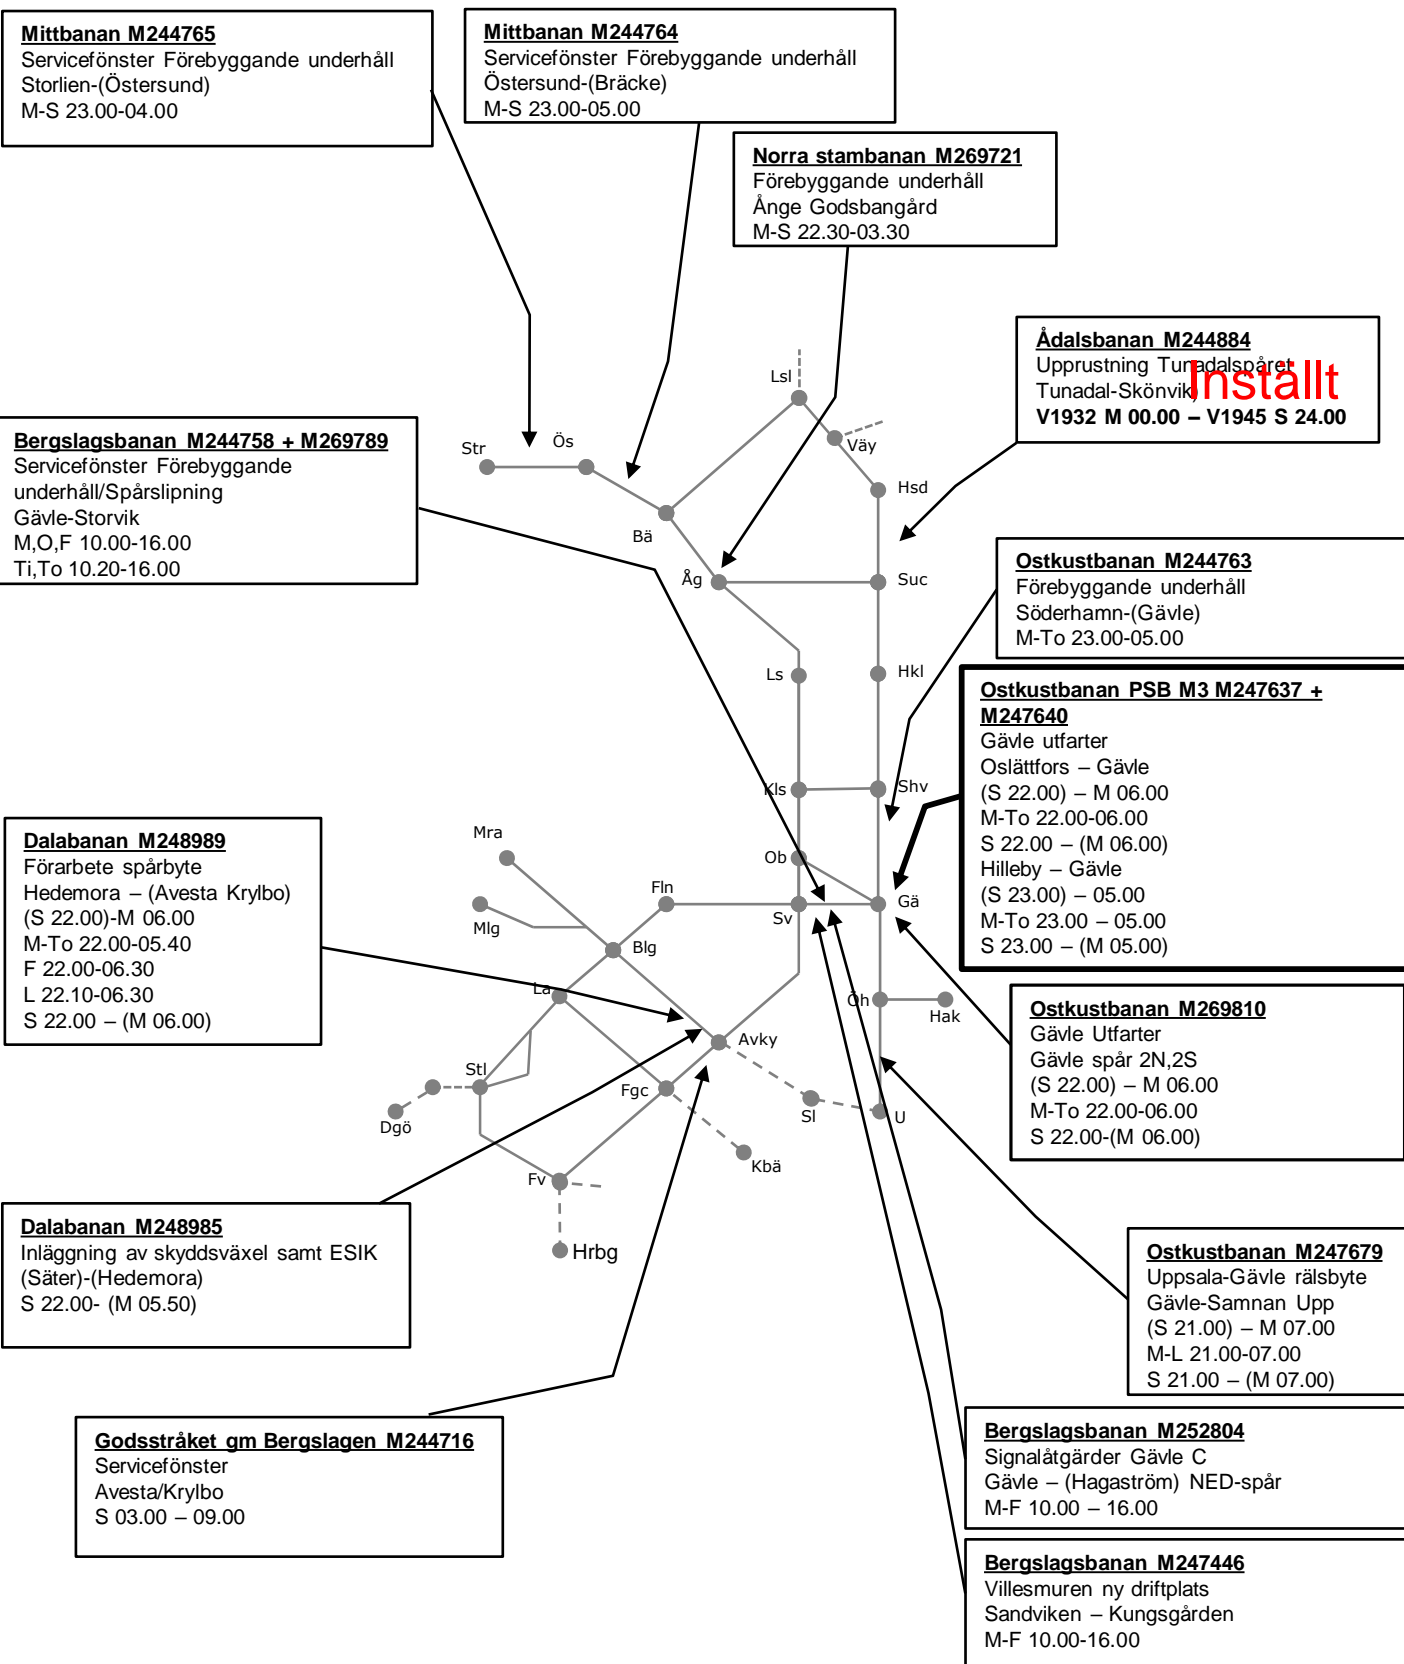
**Mittbanan M244765**
Servicefönster Förebyggande underhåll
Storlien-(Östersund)
M-S 23.00-04.00

**Mittbanan M244764**
Servicefönster Förebyggande underhåll
Östersund-(Bräcke)
M-S 23.00-05.00

**Norra stambanan M269721**
Förebyggande underhåll
Ånge Godsbangård
M-S 22.30-03.30

**Ådalsbanan M244884**
Upprustning Tunadalspåret
Tunadal-Skönvik
**V1932 M 00.00 – V1945 S 24.00**
Inställt

**Bergslagsbanan M244758 + M269789**
Servicefönster Förebyggande underhåll/Spårslipning
Gävle-Storvik
M,O,F 10.00-16.00
Ti,To 10.20-16.00

**Ostkustbanan M244763**
Förebyggande underhåll
Söderhamn-(Gävle)
M-To 23.00-05.00

**Ostkustbanan PSB M3 M247637 + M247640**
Gävle utfarter
Oslättfors – Gävle
(S 22.00) – M 06.00
M-To 22.00-06.00
S 22.00 – (M 06.00)
Hilleby – Gävle
(S 23.00) – 05.00
M-To 23.00 – 05.00
S 23.00 – (M 05.00)

**Dalabanan M248989**
Förarbete spårbyte
Hedemora – (Avesta Krylbo)
(S 22.00)-M 06.00
M-To 22.00-05.40
F 22.00-06.30
L 22.10-06.30
S 22.00 – (M 06.00)

**Ostkustbanan M269810**
Gävle Utfarter
Gävle spår 2N,2S
(S 22.00) – M 06.00
M-To 22.00-06.00
S 22.00-(M 06.00)

**Dalabanan M248985**
Inläggning av skyddsväxel samt ESIK
(Säter)-(Hedemora)
S 22.00- (M 05.50)

**Ostkustbanan M247679**
Uppsala-Gävle rälsbyte
Gävle-Samnan Upp
(S 21.00) – M 07.00
M-L 21.00-07.00
S 21.00 – (M 07.00)

**Godsstråket gm Bergslagen M244716**
Servicefönster
Avesta/Krylbo
S 03.00 – 09.00

**Bergslagsbanan M252804**
Signalåtgärder Gävle C
Gävle – (Hagaström) NED-spår
M-F 10.00 – 16.00

**Bergslagsbanan M247446**
Villesmuren ny driftplats
Sandviken – Kungsgården
M-F 10.00-16.00

Lsl Väy Str Ös Hsd Bä Åg Suc Ls Hkl Kls Shv Mra Ob Fln Gä Mlg Sv Blg La Öh Hak Avky Stl Fgc Sl U Dgö Kbä Fv Hrbg